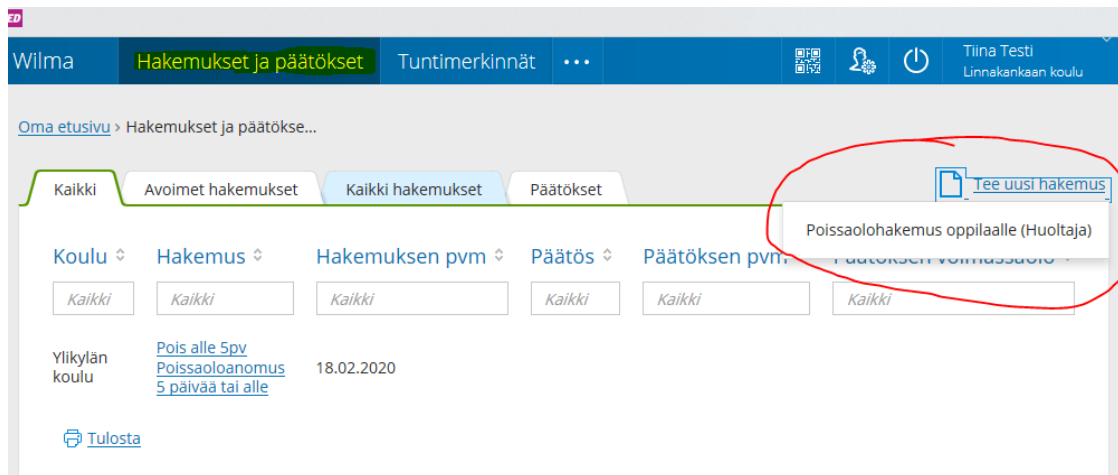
ED

Wilma Hakemukset ja päätökset Tuntimerkinnät •••

Tiina Testi
Linnakankaan koulu

Oma etusivu › Hakemukset ja päätökse...

Kaikki | Avoimet hakemukset | Kaikki hakemukset | Päätökset

Tee uusi hakemus

Poissaolohakemus oppilaalle (Huoltaja)

| Koulu | Hakemus | Hakemuksen pvm | Päätös | Päätöksen pvm | Päätöksen voimassaolo |
|---|---|---|---|---|---|
| Kaikki | Kaikki | Kaikki | Kaikki | Kaikki | Kaikki |
| Ylikylän koulu | Pois alle 5pv Poissaoloanomus 5 päivää tai alle | 18.02.2020 | | | |

Tulosta